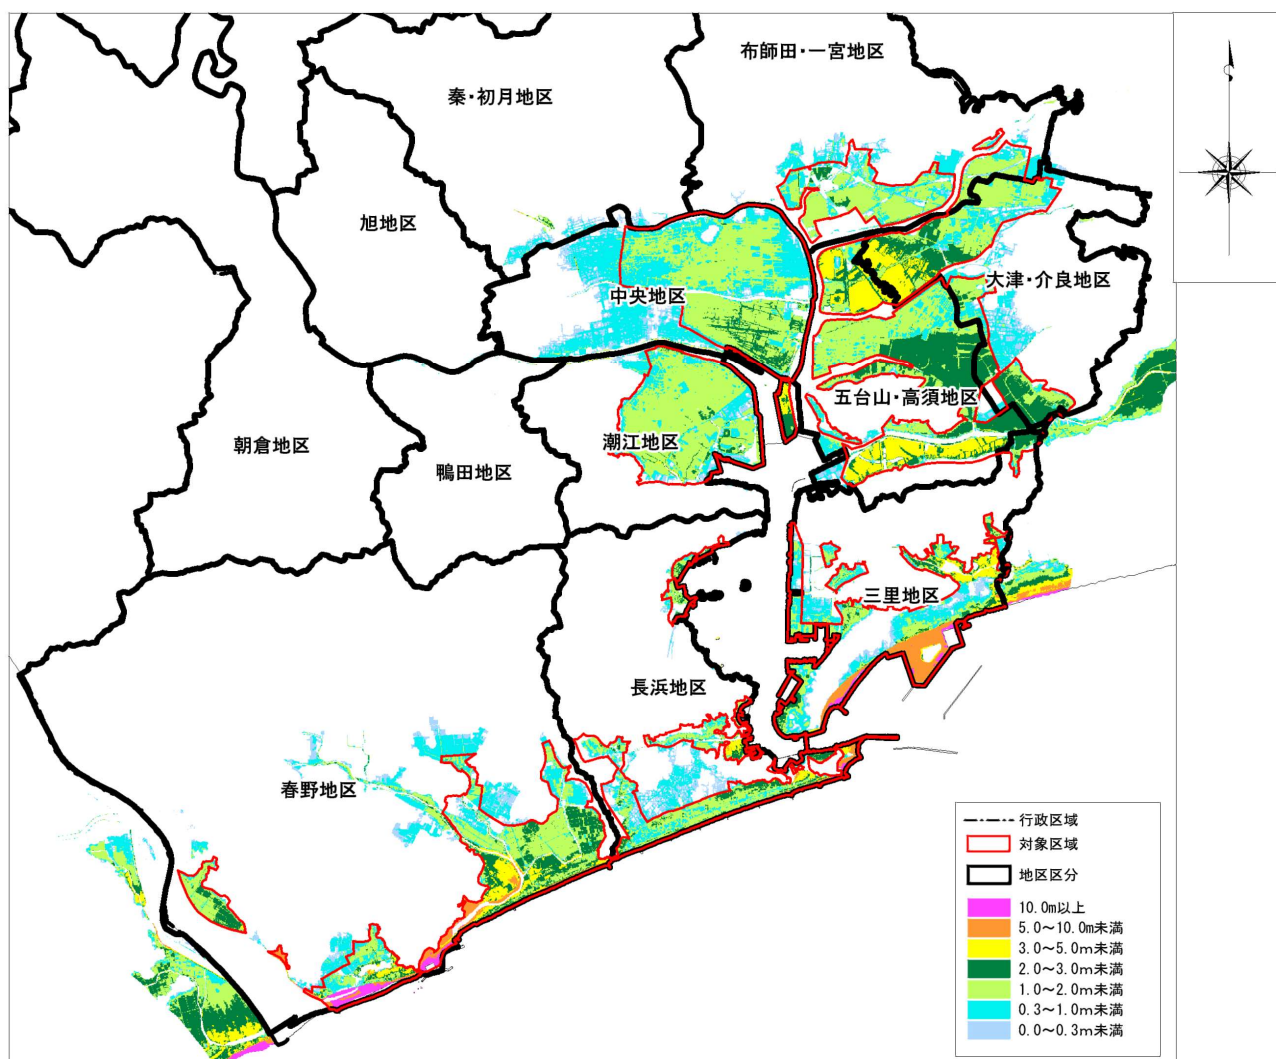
布師田・一宮地区

秦・初月地区

旭地区

中央地区

大津・介良地区

五台山・高須地区

朝倉地区

鴨田地区

潮江地区

三里地区

長浜地区

春野地区

行政区域
対象区域
地区区分
10.0m以上
5.0～10.0m未満
3.0～5.0m未満
2.0～3.0m未満
1.0～2.0m未満
0.3～1.0m未満
0.0～0.3m未満